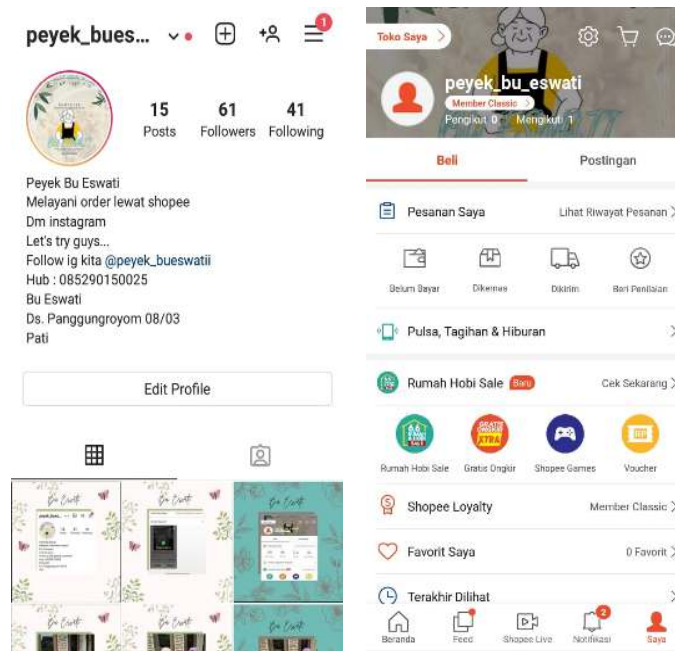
peyek_bues...

1

15
Posts

61
Followers

41
Following

Peyek Bu Eswati
Melayani order lewat shopee
Dm instagram
Let's try guys...
Follow ig kita @peyek_bueswatii
Hub : 085290150025
Bu Eswati
Ds. Panggungroyom 08/03
Pati

Edit Profile

Toko Saya

peyek_bu_eswati
Member Classic
Pengikut 0 Mengikuti 1

Beli
Postingan

Pesanan Saya
Lihat Riwayat Pesanan

Belum Bayar
Dikemas
Dikirim
Beri Penilaian

Pulsa, Tagihan & Hiburan

Rumah Hobi Sale
Baru
Cek Sekarang

Rumah Hobi Sale
Gratis Ongkir
Shopee Games
Voucher

Shopee Loyalty
Member Classic

Favorit Saya
0 Favorit

Terakhir Dilihat

Beranda
Feed
Shopee Live
2
Notifikasi
Saya